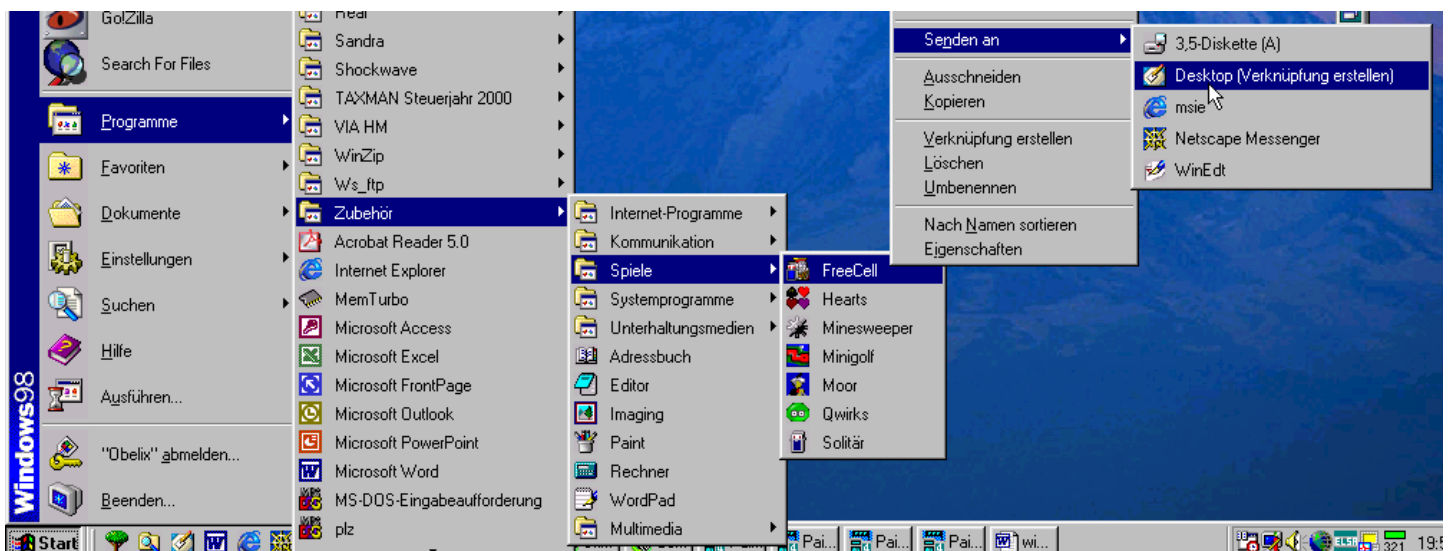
GoIZilla
Search For Files
Programme
Favoriten
Dokumente
Einstellungen
Suchen
Hilfe
Ausführen...
"Obelix" abmelden...
Beenden...
Windows98

Real
Sandra
Shockwave
TAXMAN Steuerjahr 2000
VIA HM
WinZip
Ws_ftp
Zubehör
Acrobat Reader 5.0
Internet Explorer
MemTurbo
Microsoft Access
Microsoft Excel
Microsoft FrontPage
Microsoft Outlook
Microsoft PowerPoint
Microsoft Word
MS-DOS-Eingabeaufforderung
plz

Internet-Programme
Kommunikation
Spiele
Systemprogramme
Unterhaltungsmedien
Adressbuch
Editor
Imaging
Paint
Rechner
WordPad
Multimedia

FreeCell
Hearts
Minesweeper
Minigolf
Moor
Qwirks
Solitär

Senden an
Ausschneiden
Kopieren
Verknüpfung erstellen
Löschen
Umbenennen
Nach Namen sortieren
Eigenschaften

3,5-Diskette (A)
Desktop (Verknüpfung erstellen)
msie
Netscape Messenger
WinEdt

Start
Pai...
Pai...
Pai...
wi...
321
19:5